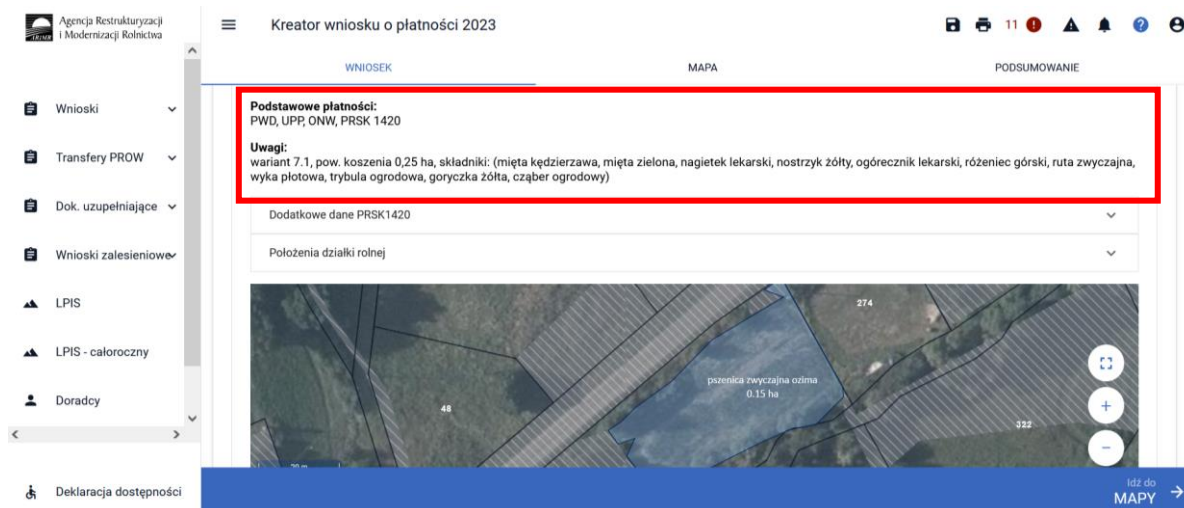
Agencja Restrukturyzacji i Modernizacji Rolnictwa

Kreator wniosku o płatności 2023

11

WNIOSEK

MAPA

PODSUMOWANIE

Wnioski

Transfery PROW

Dok. uzupełniające

Wnioski zalesieniowe

LPIS

LPIS - całoroczny

Doradcy

Deklaracja dostępności

Podstawowe płatności:
PWD, UPP, ONW, PRSK 1420

Uwagi:
wariant 7.1, pow. koszenia 0,25 ha, składniki: (mięta kędzierzawa, mięta zielona, nagietek lekarski, nostrzyk żółty, ogórecznik lekarski, róźeniec górski, ruta zwyczajna, wyka płotowa, trybula ogrodowa, goryczka żółta, cząber ogrodowy)

Dodatkowe dane PRSK1420

Położenia działki rolnej

274

pszenica zwyczajna ozima
0.15 ha

48

322

Idź do
MAPY